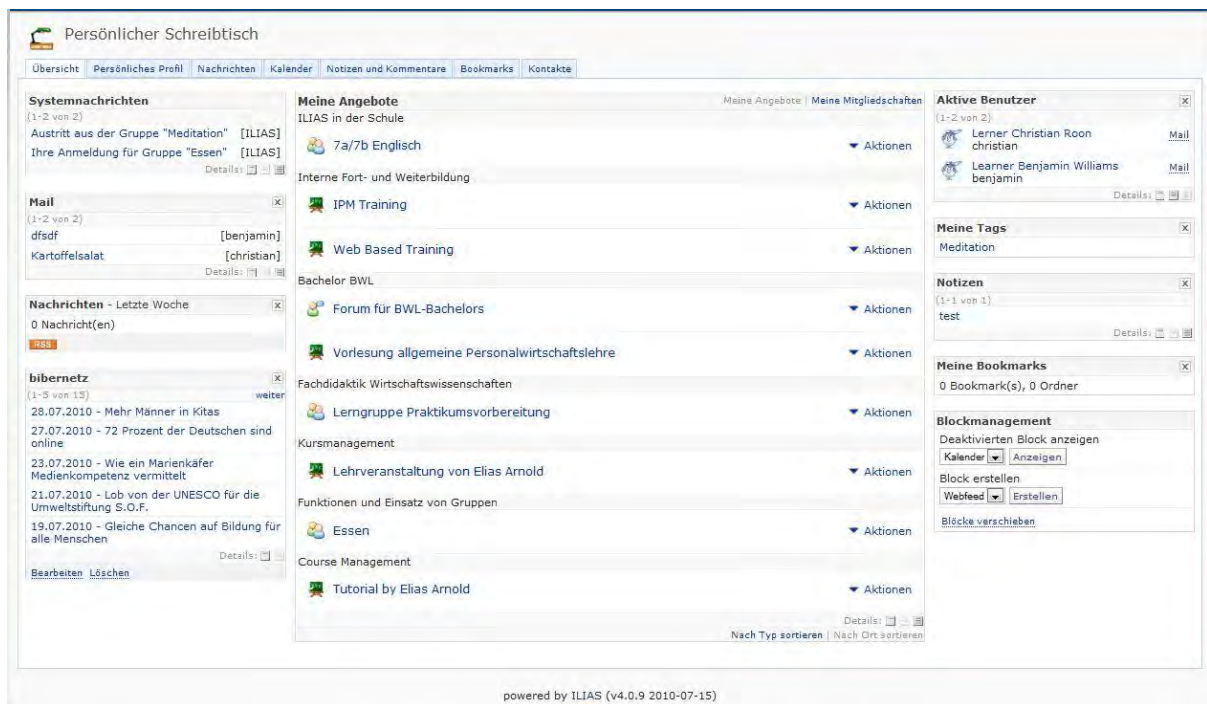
Persönlicher Schreibtisch

Übersicht | Persönliches Profil | Nachrichten | Kalender | Notizen und Kommentare | Bookmarks | Kontakte

Systemnachrichten
(1-2 von 2)
Austritt aus der Gruppe "Meditation" [ILIAS]
Ihre Anmeldung für Gruppe "Essen" [ILIAS]
Details:

Mail
(1-2 von 2)
dfsdf [benjamin]
Kartoffelsalat [christian]
Details:

Nachrichten - Letzte Woche
0 Nachricht(en)
RSS

bibernetz
(1-5 von 15) weiter
28.07.2010 - Mehr Männer in Kitas
27.07.2010 - 72 Prozent der Deutschen sind online
23.07.2010 - Wie ein Marienkäfer Medienkompetenz vermittelt
21.07.2010 - Lob von der UNESCO für die Umweltstiftung S.O.F.
19.07.2010 - Gleiche Chancen auf Bildung für alle Menschen
Details:
Bearbeiten Löschen

Meine Angebote
Meine Angebote | Meine Mitgliedschaften
ILIAS in der Schule
7a/7b Englisch ▾ Aktionen
Interne Fort- und Weiterbildung
IPM Training ▾ Aktionen
Web Based Training ▾ Aktionen
Bachelor BWL
Forum für BWL-Bachelors ▾ Aktionen
Vorlesung allgemeine Personalwirtschaftslehre ▾ Aktionen
Fachdidaktik Wirtschaftswissenschaften
Lerngruppe Praktikumsvorbereitung ▾ Aktionen
Kursmanagement
Lehrveranstaltung von Elias Arnold ▾ Aktionen
Funktionen und Einsatz von Gruppen
Essen ▾ Aktionen
Course Management
Tutorial by Elias Arnold ▾ Aktionen
Details:
Nach Typ sortieren | Nach Ort sortieren

Aktive Benutzer
(1-2 von 2)
Lerner Christian Roon christian Mail
Learner Benjamin Williams benjamin Mail
Details:

Meine Tags
Meditation

Notizen
(1-1 von 1)
test
Details:

Meine Bookmarks
0 Bookmark(s), 0 Ordner

Blockmanagement
Deaktivierten Block anzeigen
Kalender Anzeigen
Block erstellen
Webfeed Erstellen
Blöcke verschieben

powered by ILIAS (v4.0.9 2010-07-15)